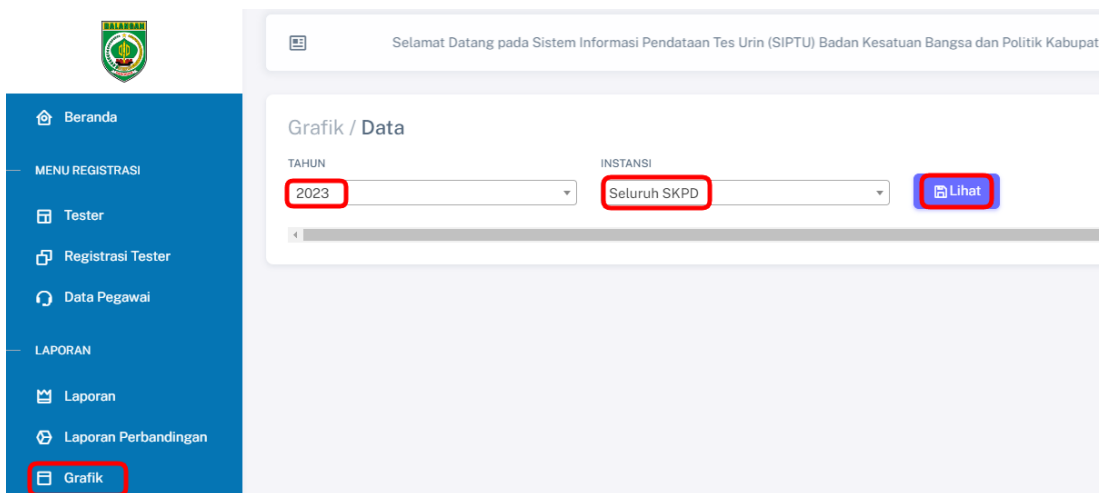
BALANGAN

Beranda

MENU REGISTRASI

Tester

Registrasi Tester

Data Pegawai

LAPORAN

Laporan

Laporan Perbandingan

Grafik

Selamat Datang pada Sistem Informasi Pendataan Tes Urin (SIPTU) Badan Kesatuan Bangsa dan Politik Kabupat

Grafik / Data

TAHUN
2023

INSTANSI
Seluruh SKPD

Lihat